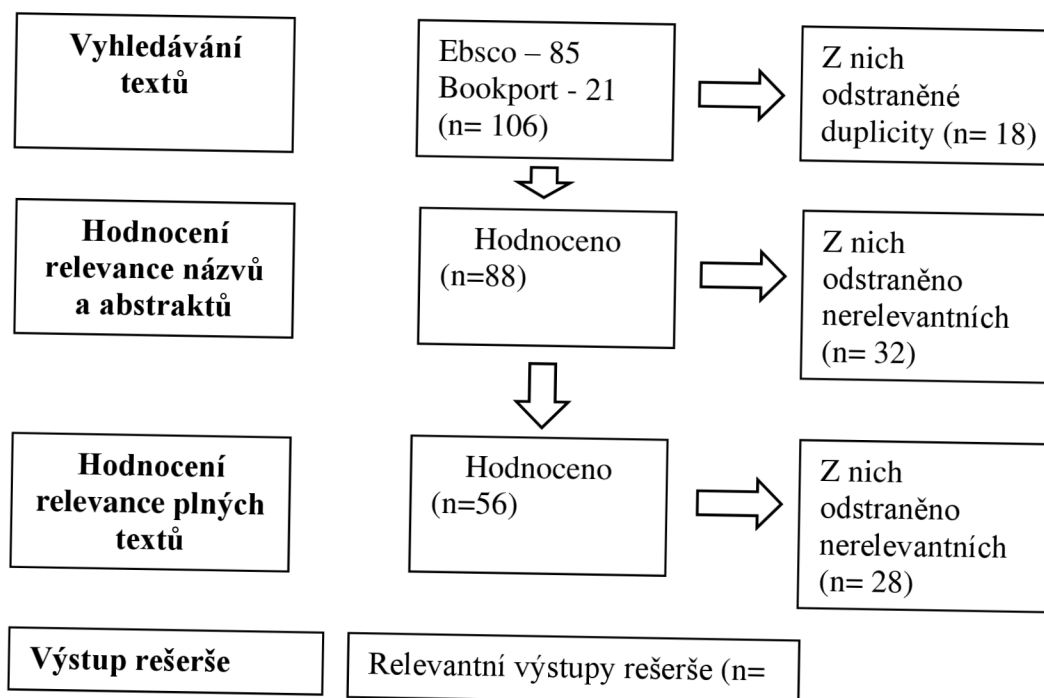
Vyhledávání textů

Ebsco – 85
Bookport - 21
(n= 106)

Z nich odstraněné duplicity (n= 18)

Hodnocení relevance názvů a abstraktů

Hodnoceno (n=88)

Z nich odstraněno nerelevantních (n= 32)

Hodnocení relevance plných textů

Hodnoceno (n=56)

Z nich odstraněno nerelevantních (n= 28)

Výstup rešerše

Relevantní výstupy rešerše (n=